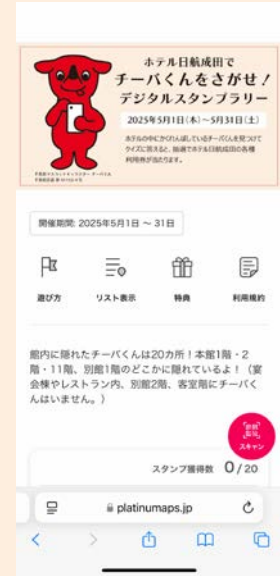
ホテル日航成田で
チーバくんをさがせ！
デジタルスタンプラリー
2025年5月1日(木)〜5月31日(土)

ホテルの中にかくれんぼしているチーバくんを見つけてクイズに答えると、抽選でホテル日航成田の各種利用券が当たります。

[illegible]

開催期間: 2025年5月1日 〜 31日

遊び方
リスト表示
特典
利用規約

館内に隠れたチーバくんは20カ所！本館1階・2階・11階、別館1階のどこかに隠れているよ！（宴会棟やレストラン内、別館2階、客室階にチーバくんはいません。）

スキャン

スタンプ獲得数 0/20

platinumaps.jp